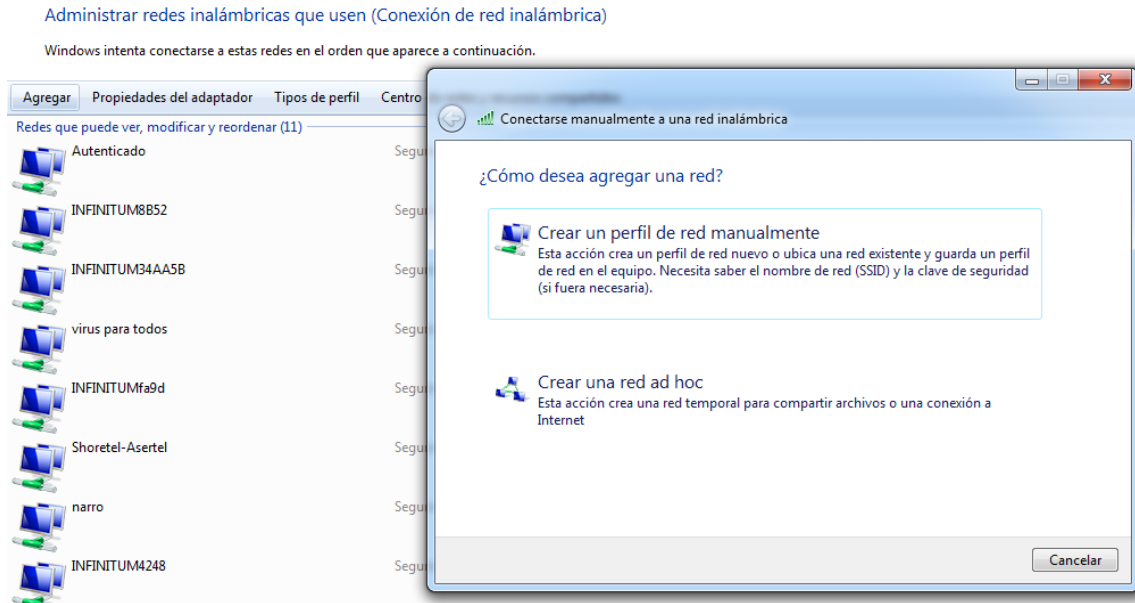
Administrar redes inalámbricas que usen (Conexión de red inalámbrica)

Windows intenta conectarse a estas redes en el orden que aparece a continuación.

Agregar Propiedades del adaptador Tipos de perfil Centro

Redes que puede ver, modificar y reordenar (11)

Autenticado Segu

INFINITUM8B52 Segu

INFINITUM34AA5B Segu

virus para todos Segu

INFINITUMfa9d Segu

Shoretel-Asertel Segu

narro Segu

INFINITUM4248 Segu

Conectarse manualmente a una red inalámbrica

¿Cómo desea agregar una red?

Crear un perfil de red manualmente
Esta acción crea un perfil de red nuevo o ubica una red existente y guarda un perfil de red en el equipo. Necesita saber el nombre de red (SSID) y la clave de seguridad (si fuera necesaria).

Crear una red ad hoc
Esta acción crea una red temporal para compartir archivos o una conexión a Internet

Cancelar